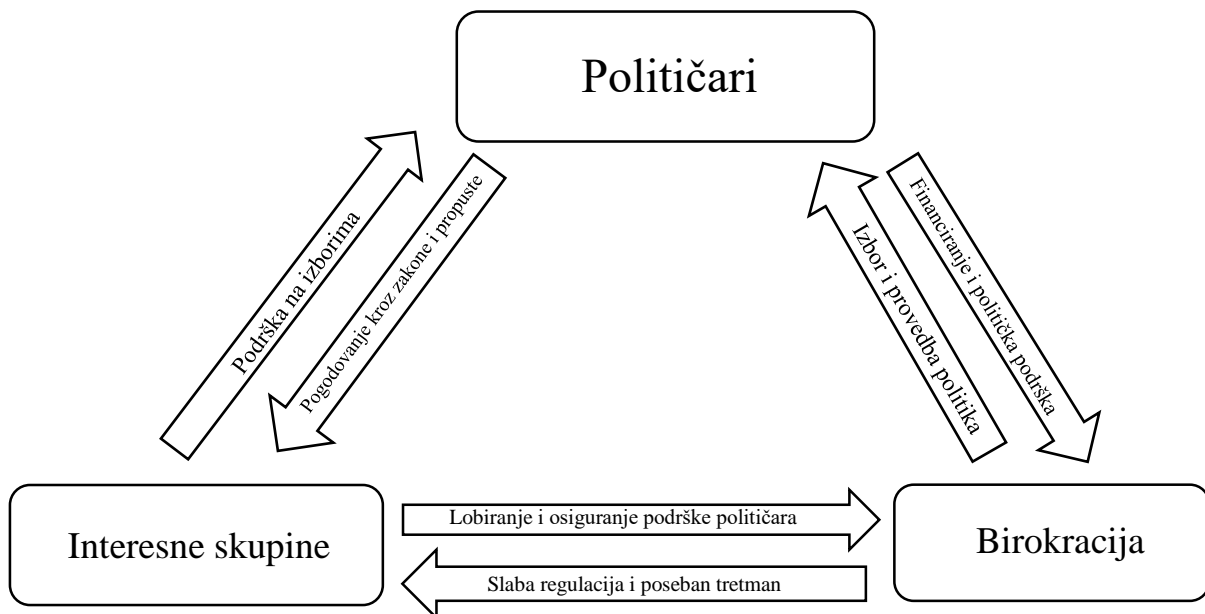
Političari

Podrška na izborima

Pogodovanje kroz zakone i propuste

Izbor i provedba politika

Financiranje i politička podrška

Interesne skupine

Lobiranje i osiguranje podrške političara

Slaba regulacija i poseban tretman

Birokracija